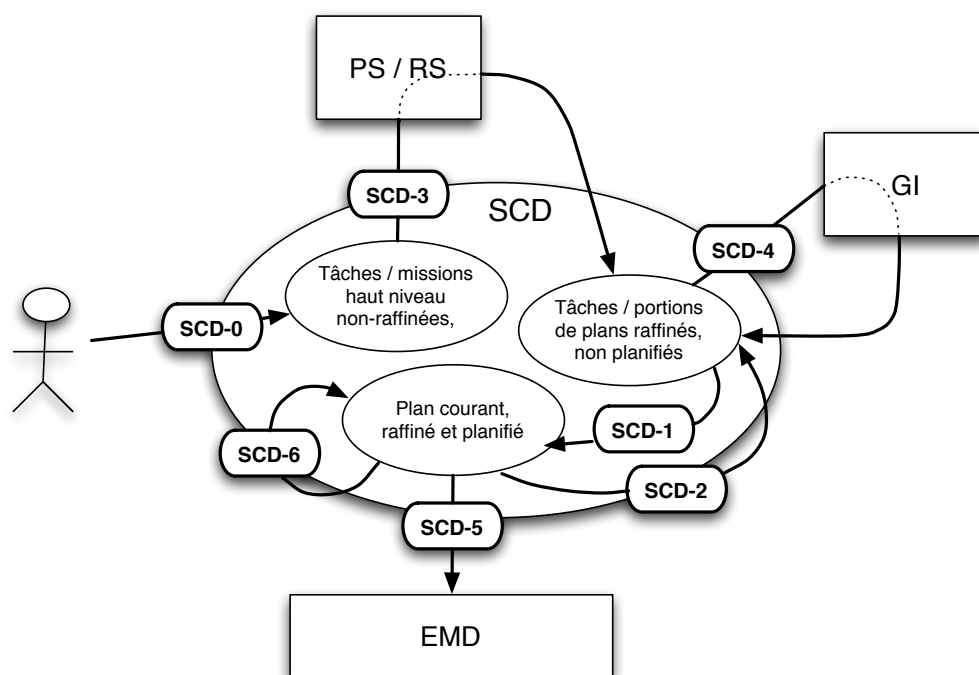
PS / RS

GI

SCD-3

SCD

SCD-4

Tâches / missions haut niveau non-raffinées,

Tâches / portions de plans raffinés, non planifiés

SCD-0

Plan courant, raffiné et planifié

SCD-1

SCD-6

SCD-2

SCD-5

EMD